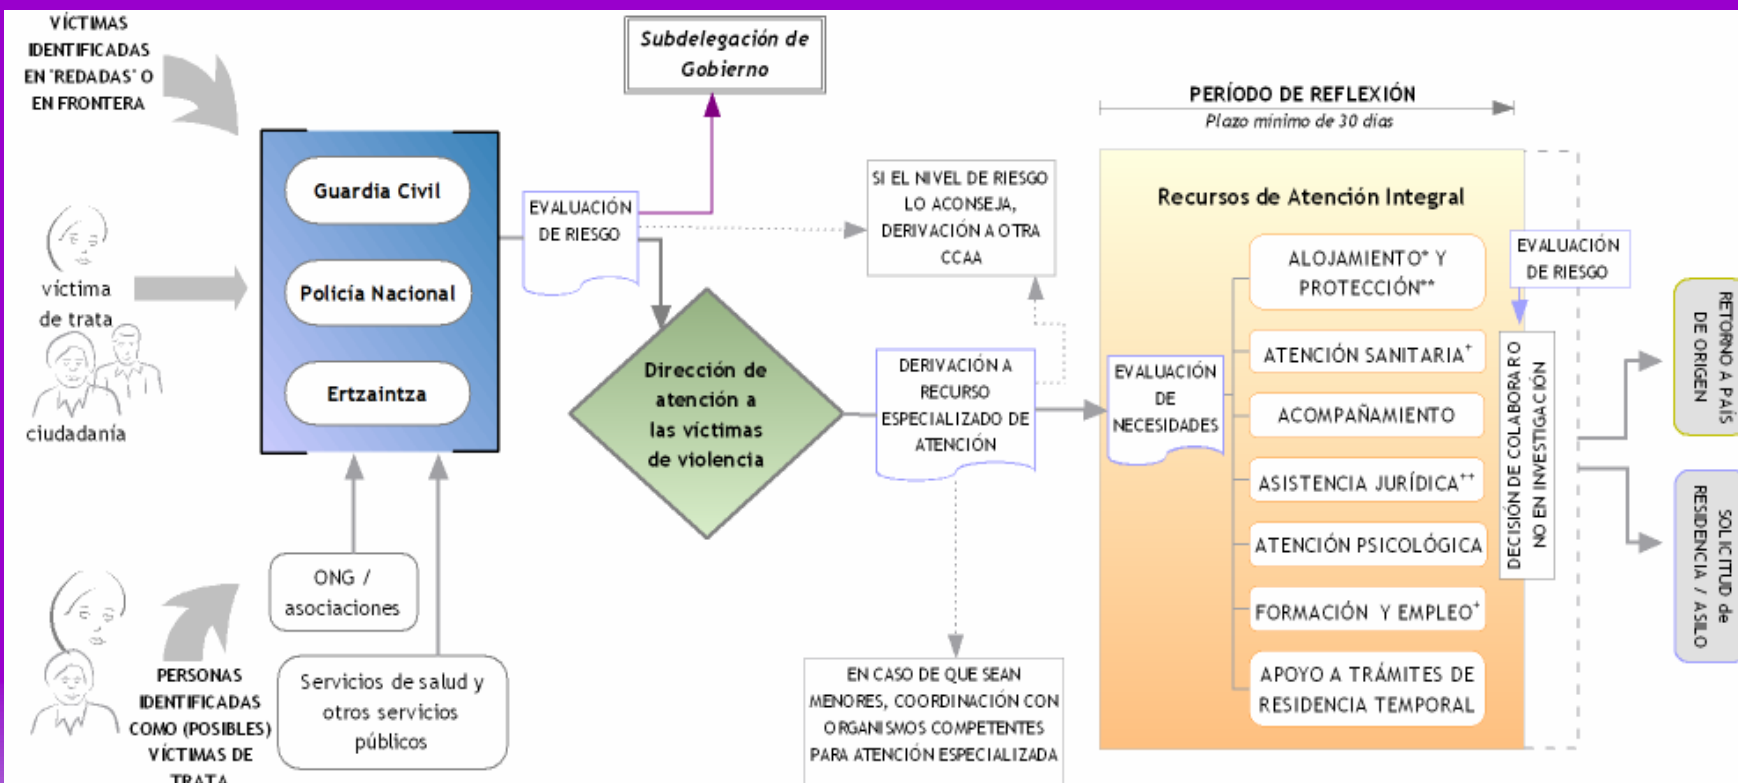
VÍCTIMAS IDENTIFICADAS EN 'REDADAS' O EN FRONTERA

víctima de trata

ciudadanía

PERSONAS IDENTIFICADAS COMO (POSIBLES) VÍCTIMAS DE TRATA

Guardia Civil

Policía Nacional

Ertzaintza

ONG / asociaciones

Servicios de salud y otros servicios públicos

Subdelegación de Gobierno

EVALUACIÓN DE RIESGO

Dirección de atención a las víctimas de violencia

SI EL NIVEL DE RIESGO LO ACONSEJA, DERIVACIÓN A OTRA CCAA

DERIVACIÓN A RECURSO ESPECIALIZADO DE ATENCIÓN

EN CASO DE QUE SEAN MENORES, COORDINACIÓN CON ORGANISMOS COMPETENTES PARA ATENCIÓN ESPECIALIZADA

PERÍODO DE REFLEXIÓN
Plazo mínimo de 30 días

Recursos de Atención Integral

EVALUACIÓN DE NECESIDADES

ALOJAMIENTO* Y PROTECCIÓN**

ATENCIÓN SANITARIA+

ACOMPAÑAMIENTO

ASISTENCIA JURÍDICA++

ATENCIÓN PSICOLÓGICA

FORMACIÓN Y EMPLEO+

APOYO A TRÁMITES DE RESIDENCIA TEMPORAL

EVALUACIÓN DE RIESGO

DECISIÓN DE COLABORAR O NO EN INVESTIGACIÓN

RETORNO A PAÍS DE ORIGEN

SOLICITUD de RESIDENCIA / ASILO